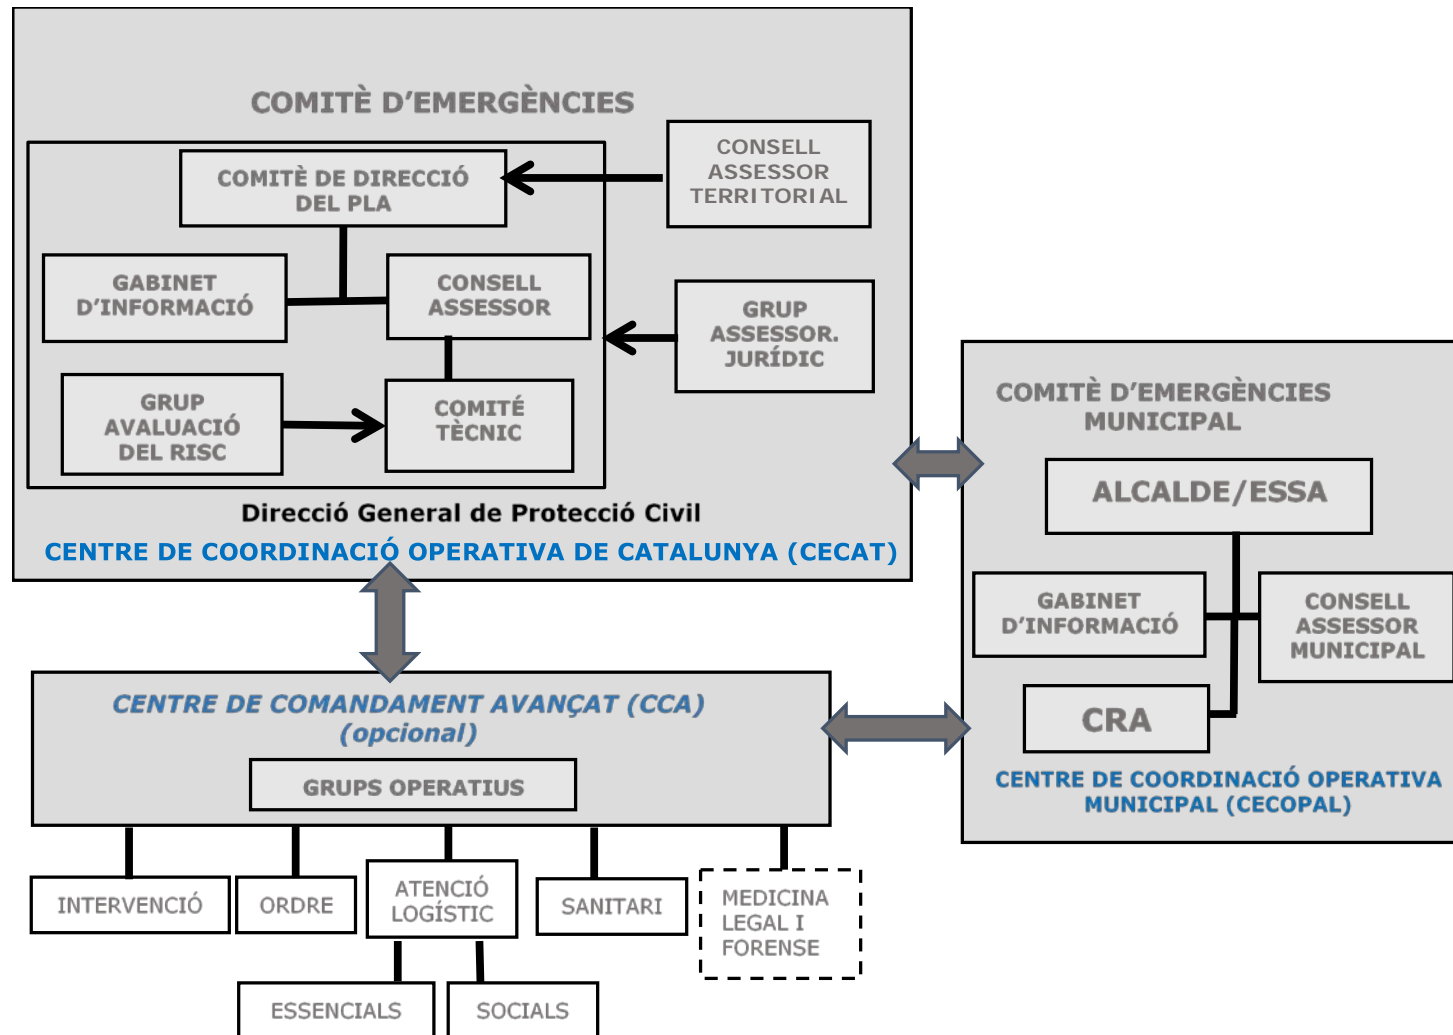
COMITÈ D'EMERGÈNCIES

COMITÈ DE DIRECCIÓ DEL PLA

CONSELL ASSESSOR TERRITORIAL

GABINET D'INFORMACIÓ

CONSELL ASSESSOR

GRUP ASSESSOR. JURÍDIC

GRUP AVALUACIÓ DEL RISC

COMITÈ TÈCNIC

Direcció General de Protecció Civil

CENTRE DE COORDINACIÓ OPERATIVA DE CATALUNYA (CECAT)

COMITÈ D'EMERGÈNCIES MUNICIPAL

ALCALDE/ESSA

GABINET D'INFORMACIÓ

CONSELL ASSESSOR MUNICIPAL

CRA

CENTRE DE COORDINACIÓ OPERATIVA MUNICIPAL (CECOPAL)

CENTRE DE COMANDAMENT AVANÇAT (CCA) (opcional)

GRUPS OPERATIUS

INTERVENCIÓ

ORDRE

ATENCIÓ LOGÍSTIC

SANITARI

MEDICINA LEGAL I FORENSE

ESSENCIALS

SOCIALS